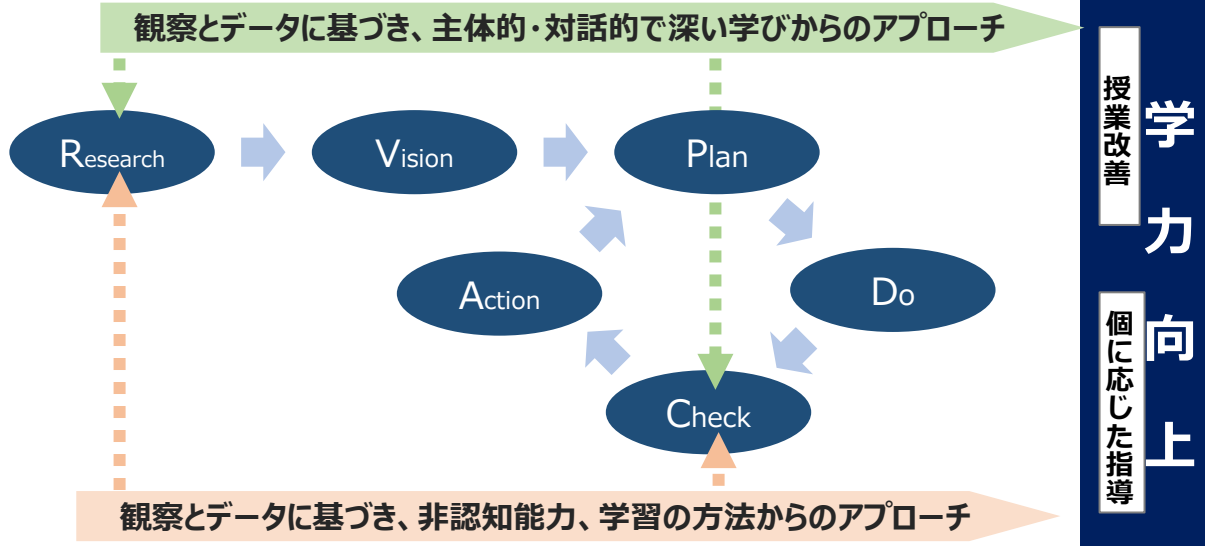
観察とデータに基づき、主体的・対話的で深い学びからのアプローチ

Research

Vision

Plan

Do

Check

Action

観察とデータに基づき、非認知能力、学習の方法からのアプローチ

授業改善

学力向上

個に応じた指導